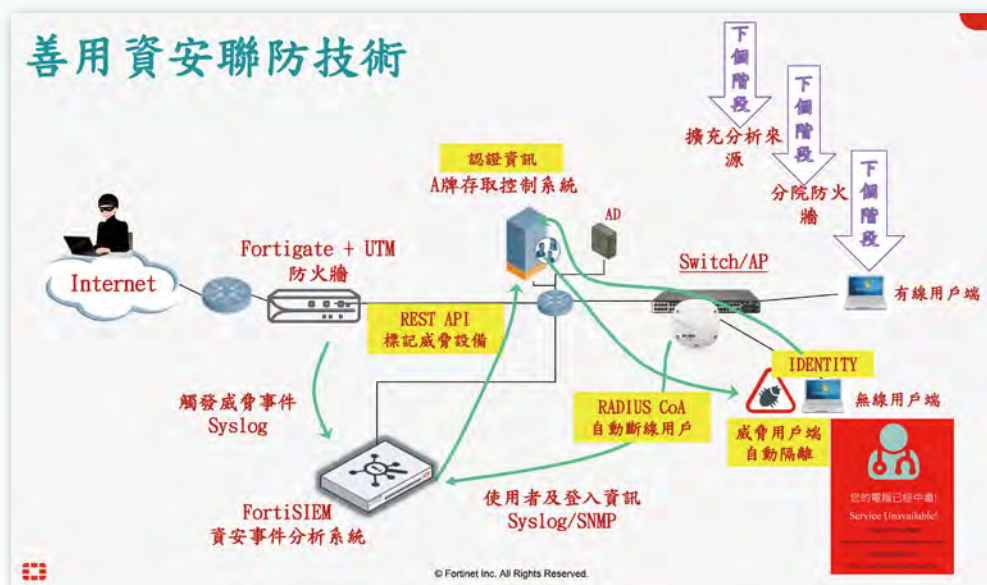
善用資安聯防技術

下個階段
擴充分析來源

下個階段
分院防火牆

下個階段

認證資訊
A牌存取控制系統

AD

Internet

Fortigate + UTM
防火牆

Switch/AP

有線用戶端

REST API
標記威脅設備

IDENTITY

觸發威脅事件
Syslog

RADIUS CoA
自動斷線用戶

無線用戶端

威脅用戶端
自動隔離

您的電腦已經中毒!
Service Unavailable!

FortiSIEM
資安事件分析系統

使用者及登入資訊
Syslog/SNMP

© Fortinet Inc. All Rights Reserved.